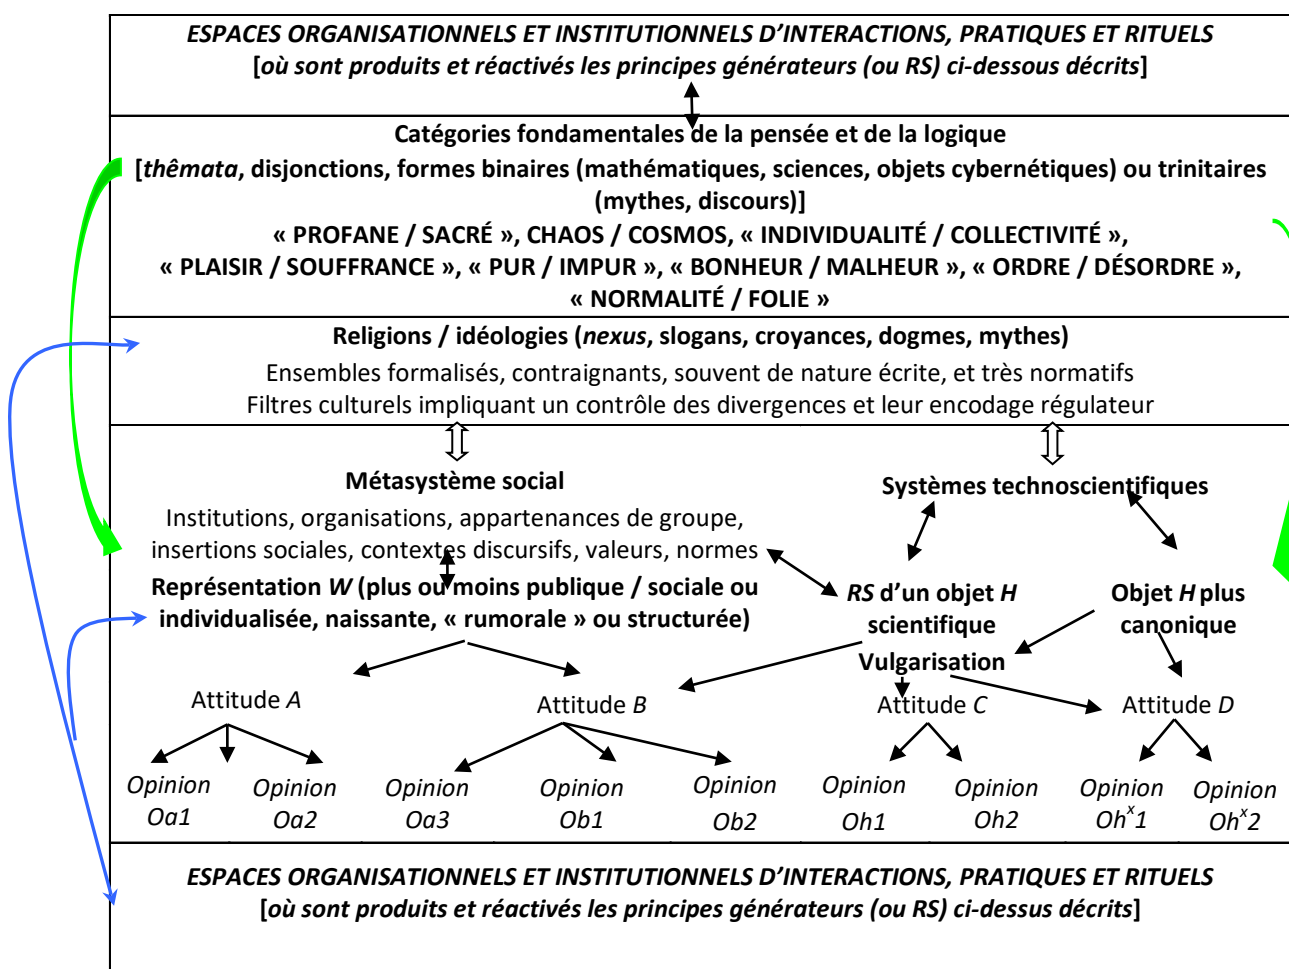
ESPACES ORGANISATIONNELS ET INSTITUTIONNELS D'INTERACTIONS, PRATIQUES ET RITUELS
[où sont produits et réactivés les principes générateurs (ou RS) ci-dessous décrits]

Catégories fondamentales de la pensée et de la logique
[thêmata, disjonctions, formes binaires (mathématiques, sciences, objets cybernétiques) ou trinitaires (mythes, discours)]
« PROFANE / SACRÉ », CHAOS / COSMOS, « INDIVIDUALITÉ / COLLECTIVITÉ », « PLAISIR / SOUFFRANCE », « PUR / IMPUR », « BONHEUR / MALHEUR », « ORDRE / DÉSORDRE », « NORMALITÉ / FOLIE »

Religions / idéologies (nexus, slogans, croyances, dogmes, mythes)
Ensembles formalisés, contraignants, souvent de nature écrite, et très normatifs
Filtres culturels impliquant un contrôle des divergences et leur encodage régulateur

Métasystème social
Institutions, organisations, appartenances de groupe, insertions sociales, contextes discursifs, valeurs, normes
Représentation W (plus ou moins publique / sociale ou individualisée, naissante, « rumorale » ou structurée)

Systèmes technoscientifiques

RS d'un objet H scientifique

Objet H plus canonique

Vulgarisation

Attitude A

Attitude B

Attitude C

Attitude D

Opinion Oa1

Opinion Oa2

Opinion Oa3

Opinion Ob1

Opinion Ob2

Opinion Oh1

Opinion Oh2

Opinion Oh$^x$1

Opinion Oh$^x$2

ESPACES ORGANISATIONNELS ET INSTITUTIONNELS D'INTERACTIONS, PRATIQUES ET RITUELS
[où sont produits et réactivés les principes générateurs (ou RS) ci-dessus décrits]